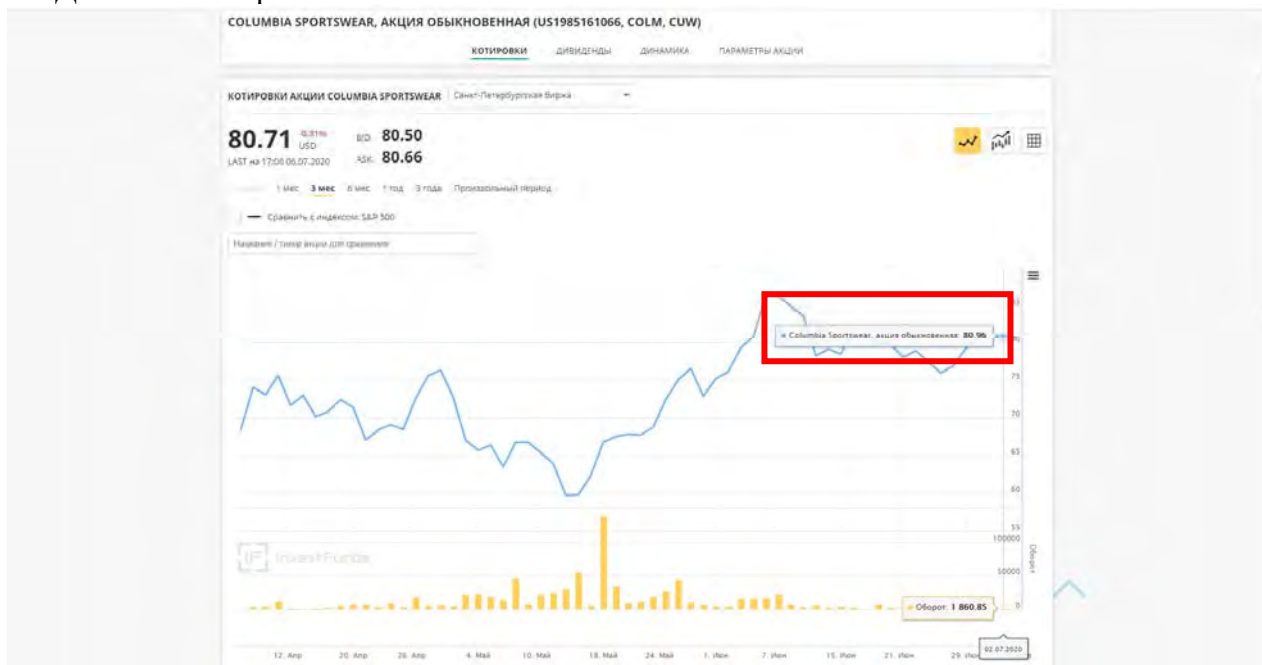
COLUMBIA SPORTSWEAR, АКЦИЯ ОБЫКНОВЕННАЯ (US1985161066, COLM, CUW)

КОТИРОВКИ ДИВИДЕНДЫ ДИНАМИКА ПАРАМЕТРЫ АКЦИИ

КОТИРОВКИ АКЦИИ COLUMBIA SPORTSWEAR Санкт-Петербургская биржа

80.71 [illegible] USD
LAST на 17:00 06.07.2020

BID 80.50
ASK 80.66

1 мес 3 мес 6 мес 1 год 3 года Произвольный период

Сравнить с индексом S&P 500

Название / тикер акции для сравнения

Columbia Sportswear, акция обыкновенная: 80.96

75
70
65
60
55
100000
50000
0

Оборот

InvestFunds

Оборот: 1 860.85

12. Апр 20. Апр 26. Апр 4. Май 10. Май 18. Май 24. Май 1. Июн 7. Июн 15. Июн 21. Июн 29. Июн

02.07.2020